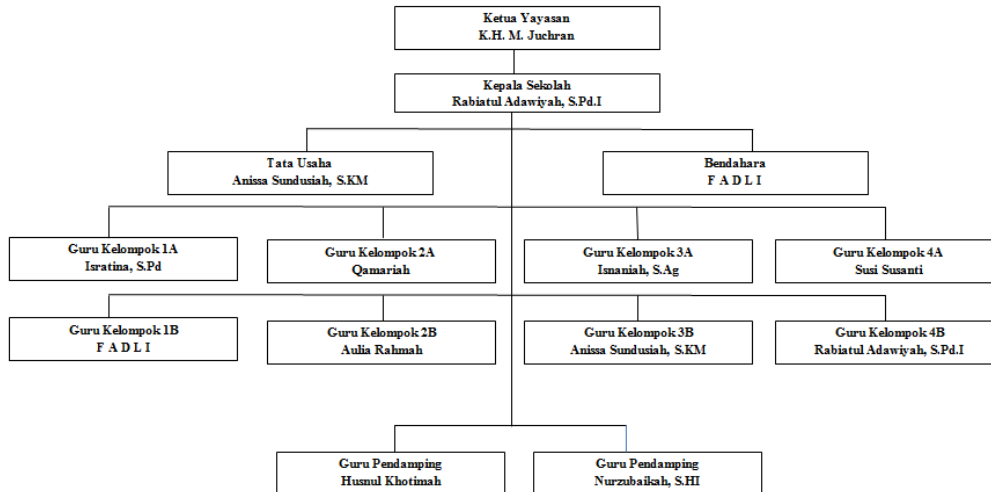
Ketua Yayasan
K.H. M. Juchran

Kepala Sekolah
Rabiatul Adawiyah, S.Pd.I

Tata Usaha
Anissa Sundusiah, S.KM

Bendahara
F A D L I

Guru Kelompok 1A
Isratina, S.Pd

Guru Kelompok 2A
Qamariah

Guru Kelompok 3A
Isnaniah, S.Ag

Guru Kelompok 4A
Susi Susanti

Guru Kelompok 1B
F A D L I

Guru Kelompok 2B
Aulia Rahmah

Guru Kelompok 3B
Anissa Sundusiah, S.KM

Guru Kelompok 4B
Rabiatul Adawiyah, S.Pd.I

Guru Pendamping
Husnul Khotimah

Guru Pendamping
Nurzubaiksah, S.HI